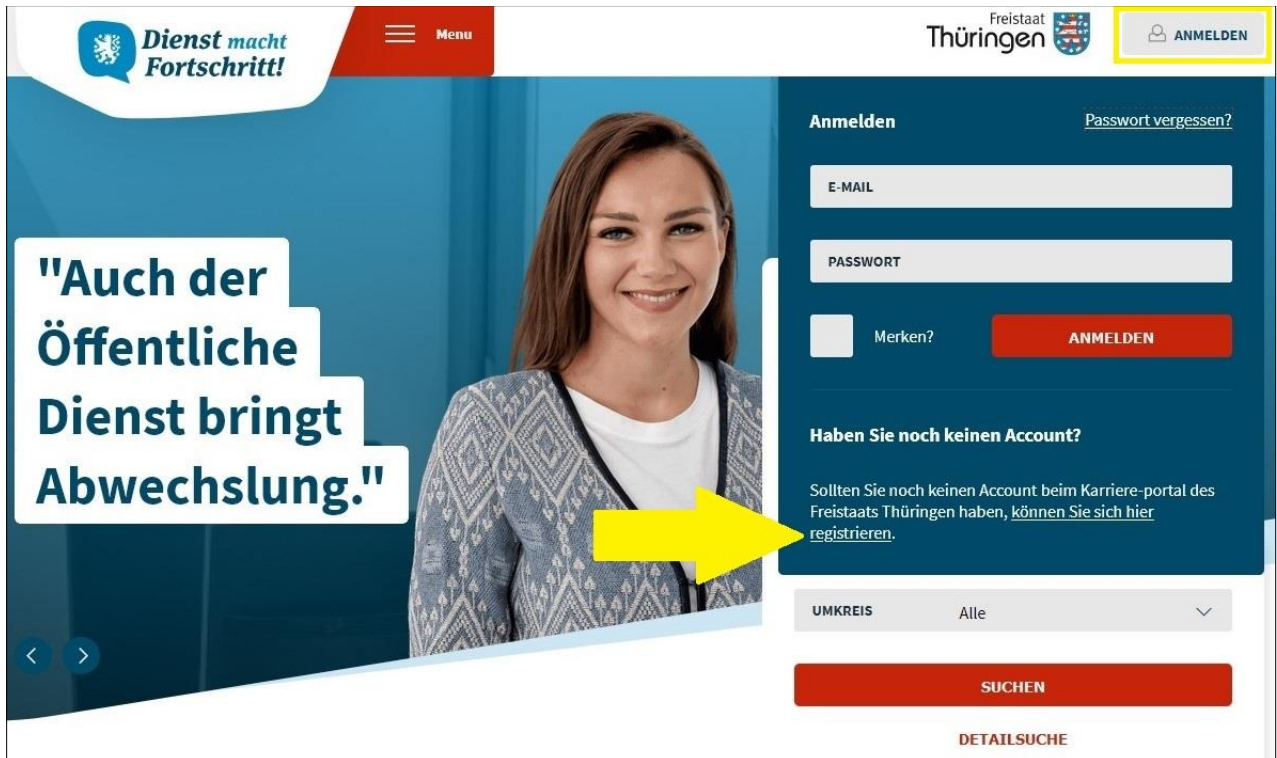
Dienst macht Fortschritt!

Menu

Freistaat Thüringen

ANMELDEN

"Auch der Öffentliche Dienst bringt Abwechslung."

Anmelden

Passwort vergessen?

E-MAIL

PASSWORT

Merken?

ANMELDEN

Haben Sie noch keinen Account?

Sollten Sie noch keinen Account beim Karriere-portal des Freistaats Thüringen haben, können Sie sich hier registrieren.

UMKREIS

Alle

SUCHEN

DETAILSUCHE